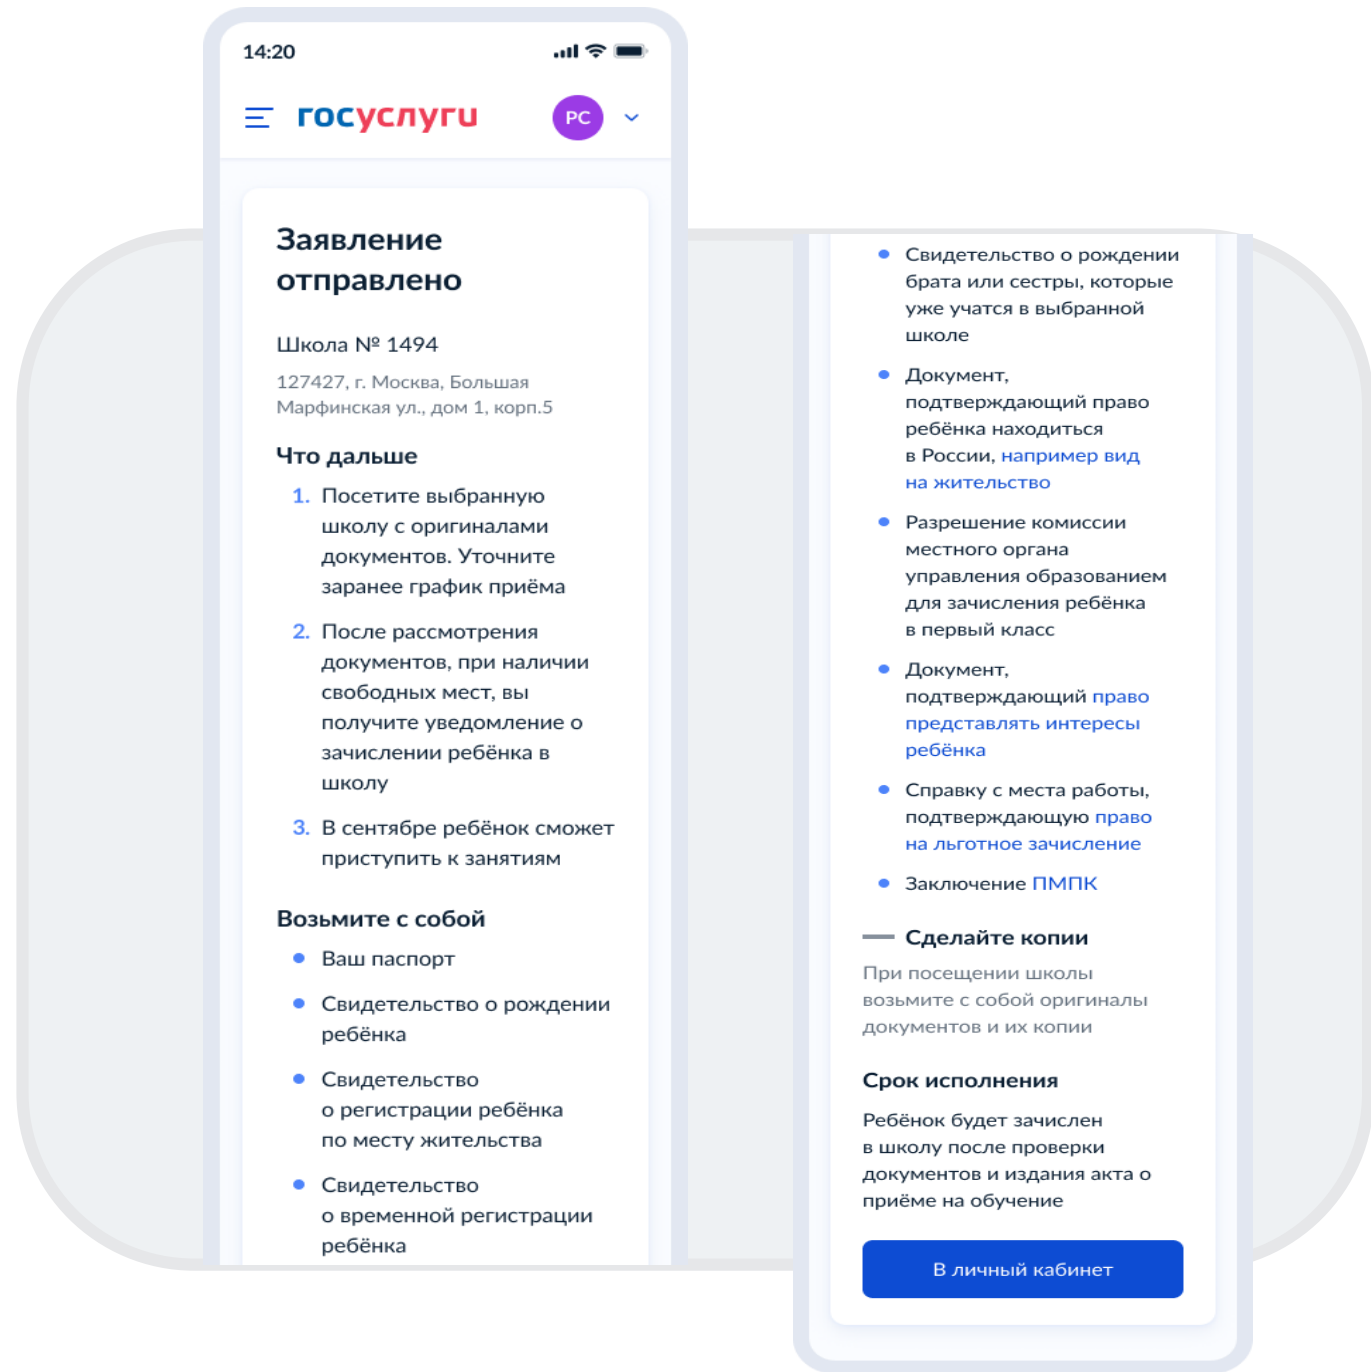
14:20

госуслуги

РС

Заявление отправлено

Школа № 1494

127427, г. Москва, Большая Марфинская ул., дом 1, корп.5

Что дальше

1. Посетите выбранную школу с оригиналами документов. Уточните заранее график приёма

2. После рассмотрения документов, при наличии свободных мест, вы получите уведомление о зачислении ребёнка в школу

3. В сентябре ребёнок сможет приступить к занятиям

Возьмите с собой

• Ваш паспорт

• Свидетельство о рождении ребёнка

• Свидетельство о регистрации ребёнка по месту жительства

• Свидетельство о временной регистрации ребёнка

• Свидетельство о рождении брата или сестры, которые уже учатся в выбранной школе

• Документ, подтверждающий право ребёнка находиться в России, например вид на жительство

• Разрешение комиссии местного органа управления образованием для зачисления ребёнка в первый класс

• Документ, подтверждающий право представлять интересы ребёнка

• Справку с места работы, подтверждающую право на льготное зачисление

• Заключение ПМПК

Сделайте копии

При посещении школы возьмите с собой оригиналы документов и их копии

Срок исполнения

Ребёнок будет зачислен в школу после проверки документов и издания акта о приёме на обучение

В личный кабинет